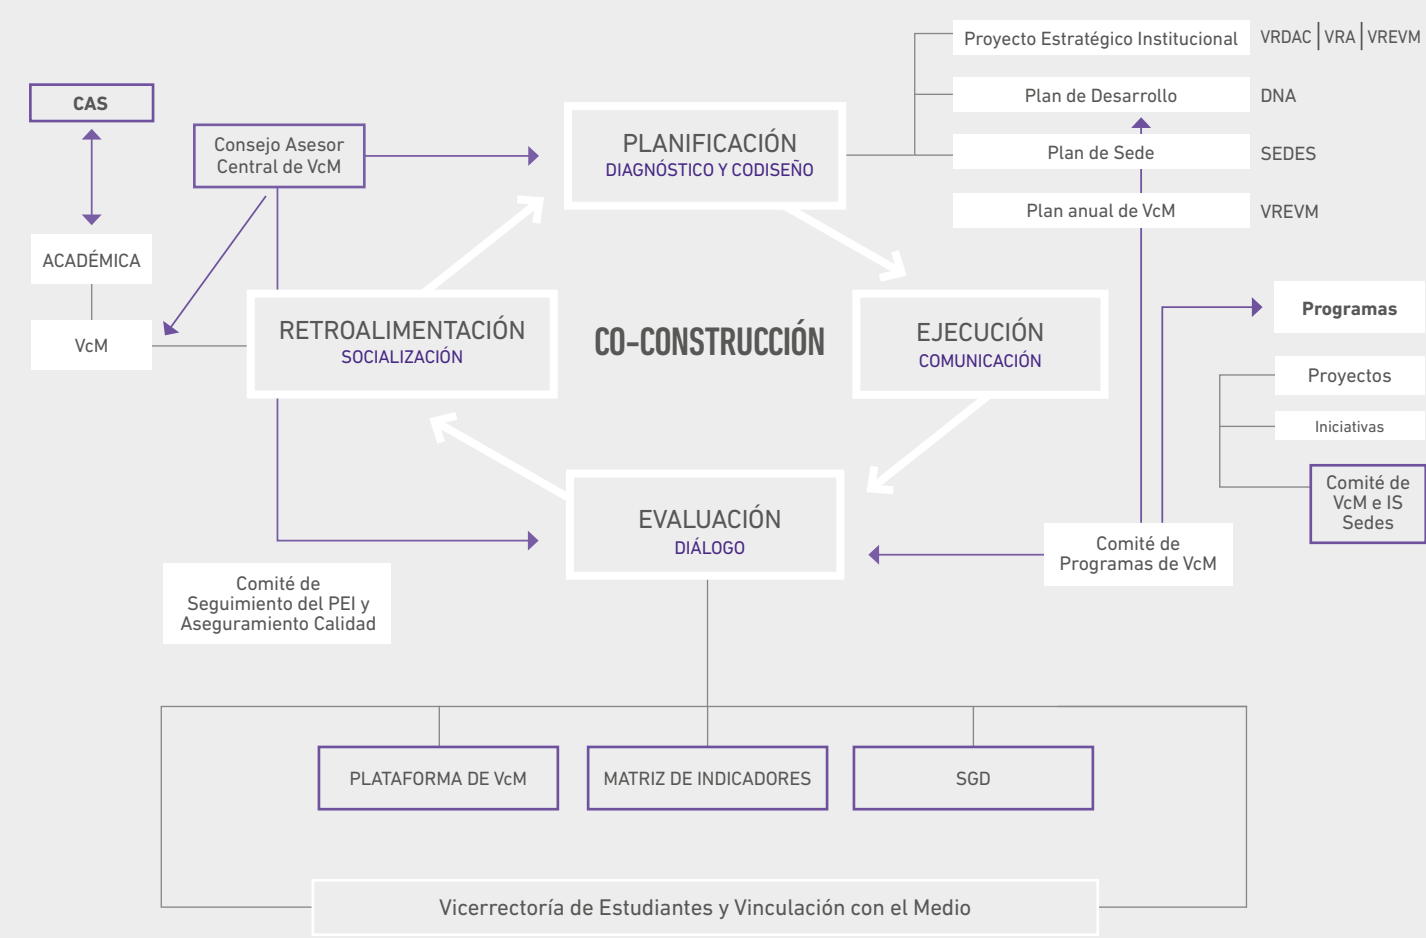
CAS

ACADÉMICA

VcM

Consejo Asesor Central de VcM

PLANIFICACIÓN
DIAGNÓSTICO Y CODISEÑO

Proyecto Estratégico Institucional VRDAC | VRA | VREVM

Plan de Desarrollo DNA

Plan de Sede SEDES

Plan anual de VcM VREVM

RETROALIMENTACIÓN
SOCIALIZACIÓN

CO-CONSTRUCCIÓN

EJECUCIÓN
COMUNICACIÓN

Programas

Proyectos

Iniciativas

Comité de VcM e IS Sedes

EVALUACIÓN
DIÁLOGO

Comité de Programas de VcM

Comité de Seguimiento del PEI y Aseguramiento Calidad

PLATAFORMA DE VcM

MATRIZ DE INDICADORES

SGD

Vicerrectoría de Estudiantes y Vinculación con el Medio